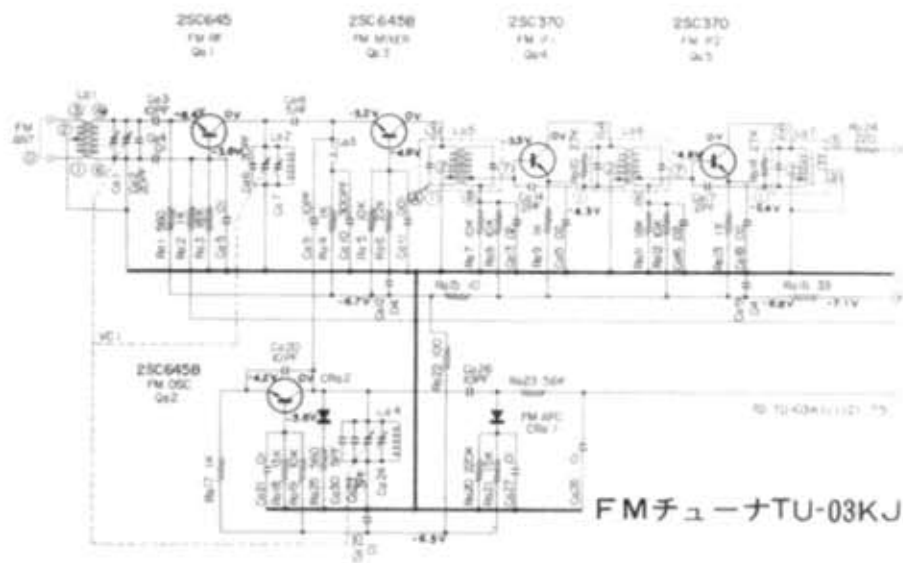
2SC645
FM RF
Qa1

2SC645B
FM MIXER
Qa3

2SC370
FM IF1
Qa4

2SC370
FM IF2
Qa5

La1
FM ANT

La2

La3

La5

La6

La7

-6.7V
0V
-1.0V
-5.2V
-4.8V
-3.5V
0V
-4.5V
-4.5V
-5.4V
-6.7V
-6.8V
-7.1V
-4.5V

Ra1
Ra2
Ra3
Ra4
Ra5
Ra6
Ra7
Ra8
Ra9
Ra10
Ra11
Ra12
Ra13
Ra14
Ra15 10
Ra16 33

2SC645B
FM OSC
Qa2

Ca20
10PF

Ca26
10PF

Ra23 56K

-4.2V
0V
CRa2
-5.6V
La4

FM AFC
CRa1

Ra17 1K
Ra19 10K
Ra20 220K
Ra21

TO TU-03A

FMチューナTU-03KJ